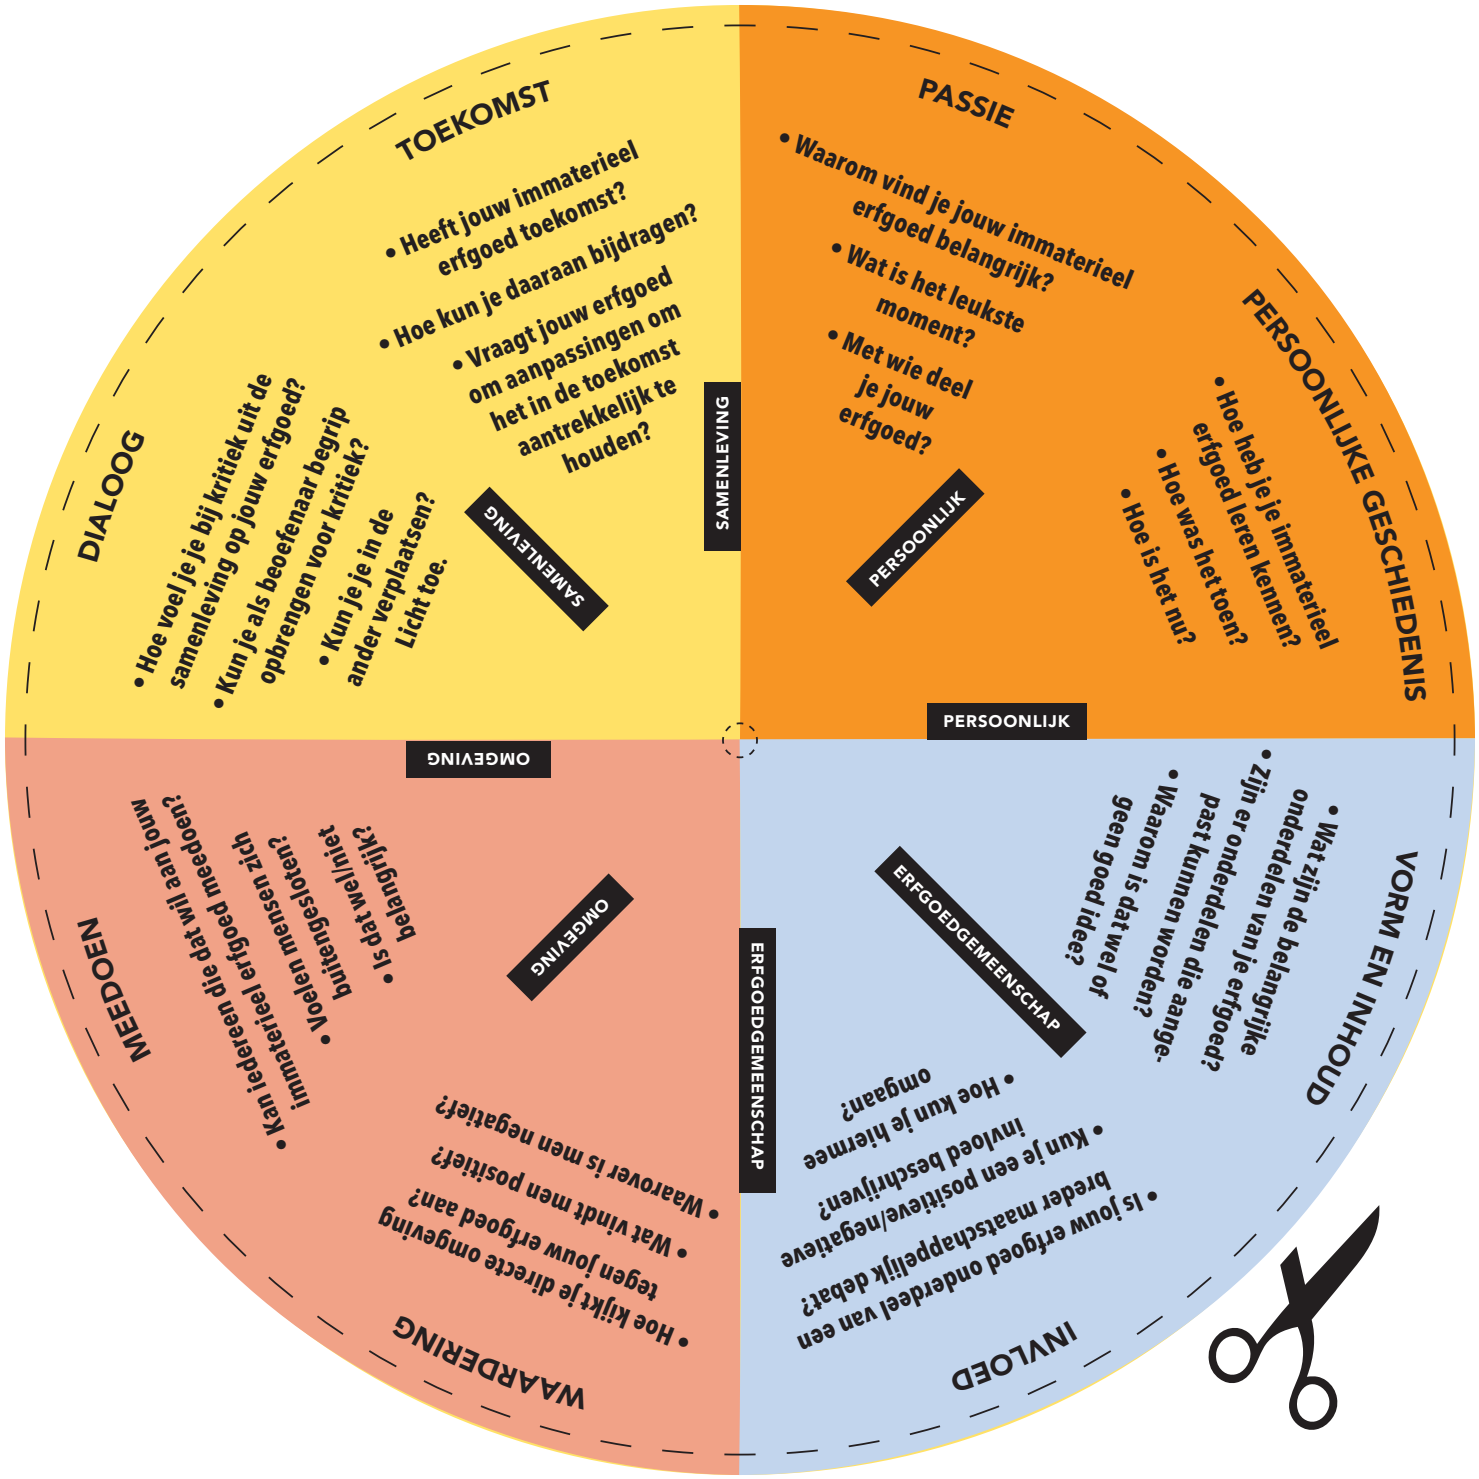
TOEKOMST

• Heeft jouw immaterieel erfgoed toekomst?

• Hoe kun je daaraan bijdragen?

• Vraagt jouw erfgoed om aanpassingen om het in de toekomst aantrekkelijk te houden?

SAMENLEVING

DIALOOG

• Hoe voel je je bij kritiek uit de samenleving op jouw erfgoed?

• Kun je als beoefenaar begrip opbrengen voor kritiek?

• Kun je je in de ander verplaatsen? Licht toe.

SAMENLEVING

PASSIE

• Waarom vind je jouw immaterieel erfgoed belangrijk?

• Wat is het leukste moment?

• Met wie deel je jouw erfgoed?

PERSOONLIJK

PERSOONLIJKE GESCHIEDENIS

• Hoe heb je je immaterieel erfgoed leren kennen?

• Hoe was het toen?

• Hoe is het nu?

PERSOONLIJK

OMGEVING

MEEDOEN

Kan iedereen die dat wil aan jouw erfgoed meedoen?

• Kan iedereen die dat wil aan jouw immaterieel erfgoed meedoen?

• Voelen mensen zich buitengesloten?

• Is dat wel/niet belangrijk?

OMGEVING

WAARDERING

• Hoe kijkt je directe omgeving tegen jouw erfgoed aan?

• Wat vindt men positief?

• Waarover is men negatief?

ERFGOEDGEMEENSCHAP

VORM EN INHOUD

• Wat zijn de belangrijke onderdelen van je erfgoed?

• Zijn er onderdelen die aangepast kunnen worden?

• Waarom is dat wel of geen goed idee?

ERFGOEDGEMEENSCHAP

INVLOED

• Is jouw erfgoed onderdeel van een breder maatschappelijk debat?

• Kun je een positieve/negatieve invloed beschrijven?

• Hoe kun je hiermee omgaan?